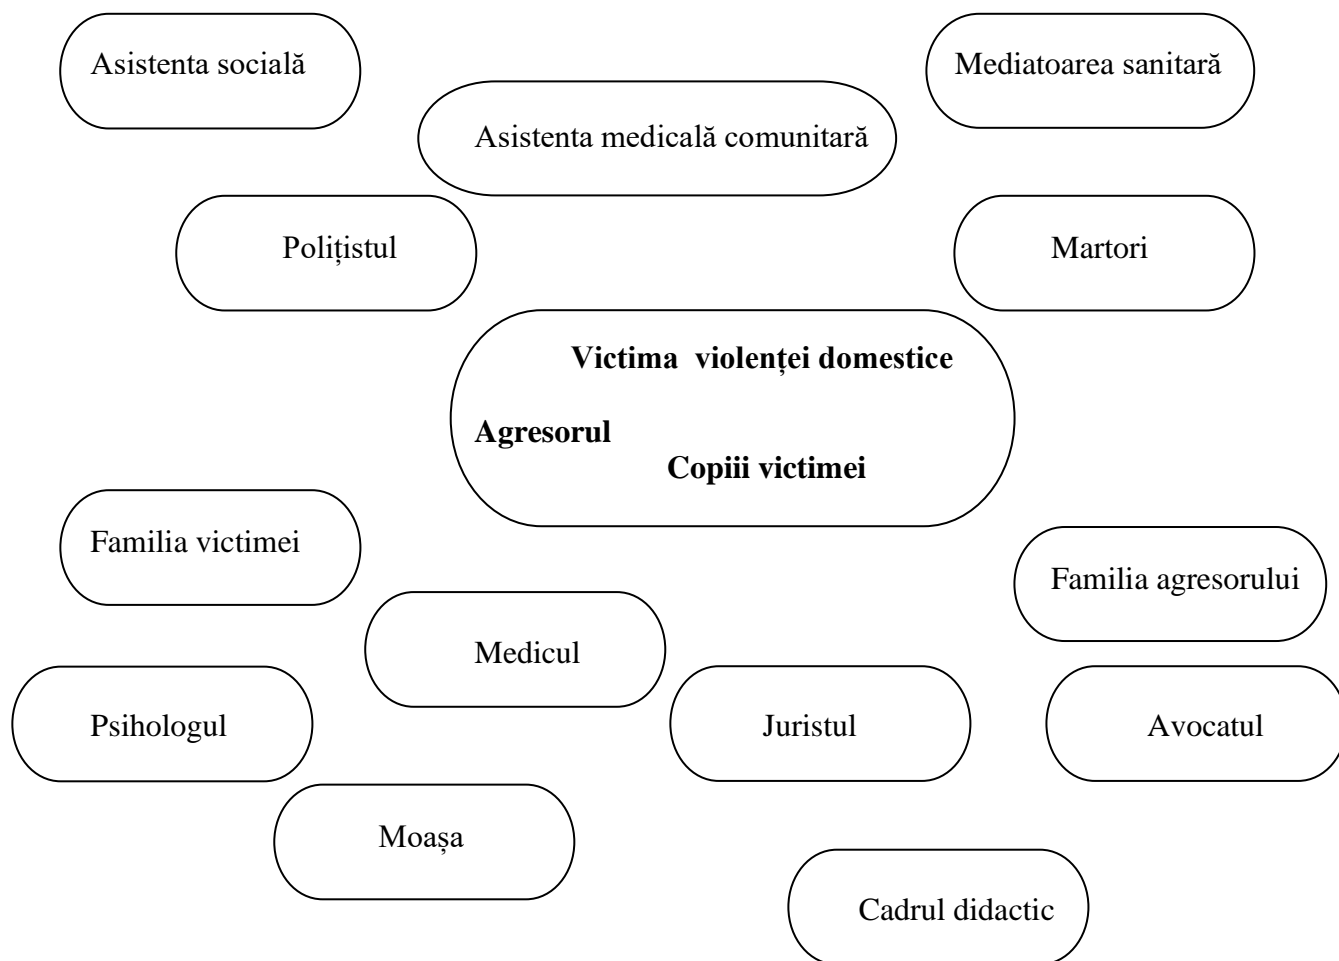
Asistenta socială

Mediatoarea sanitară

Asistenta medicală comunitară

Polițistul

Martori

**Victima violenței domestice**

**Agresorul**

**Copiii victimei**

Familia victimei

Familia agresorului

Medicul

Psihologul

Juristul

Avocatul

Moașa

Cadrul didactic